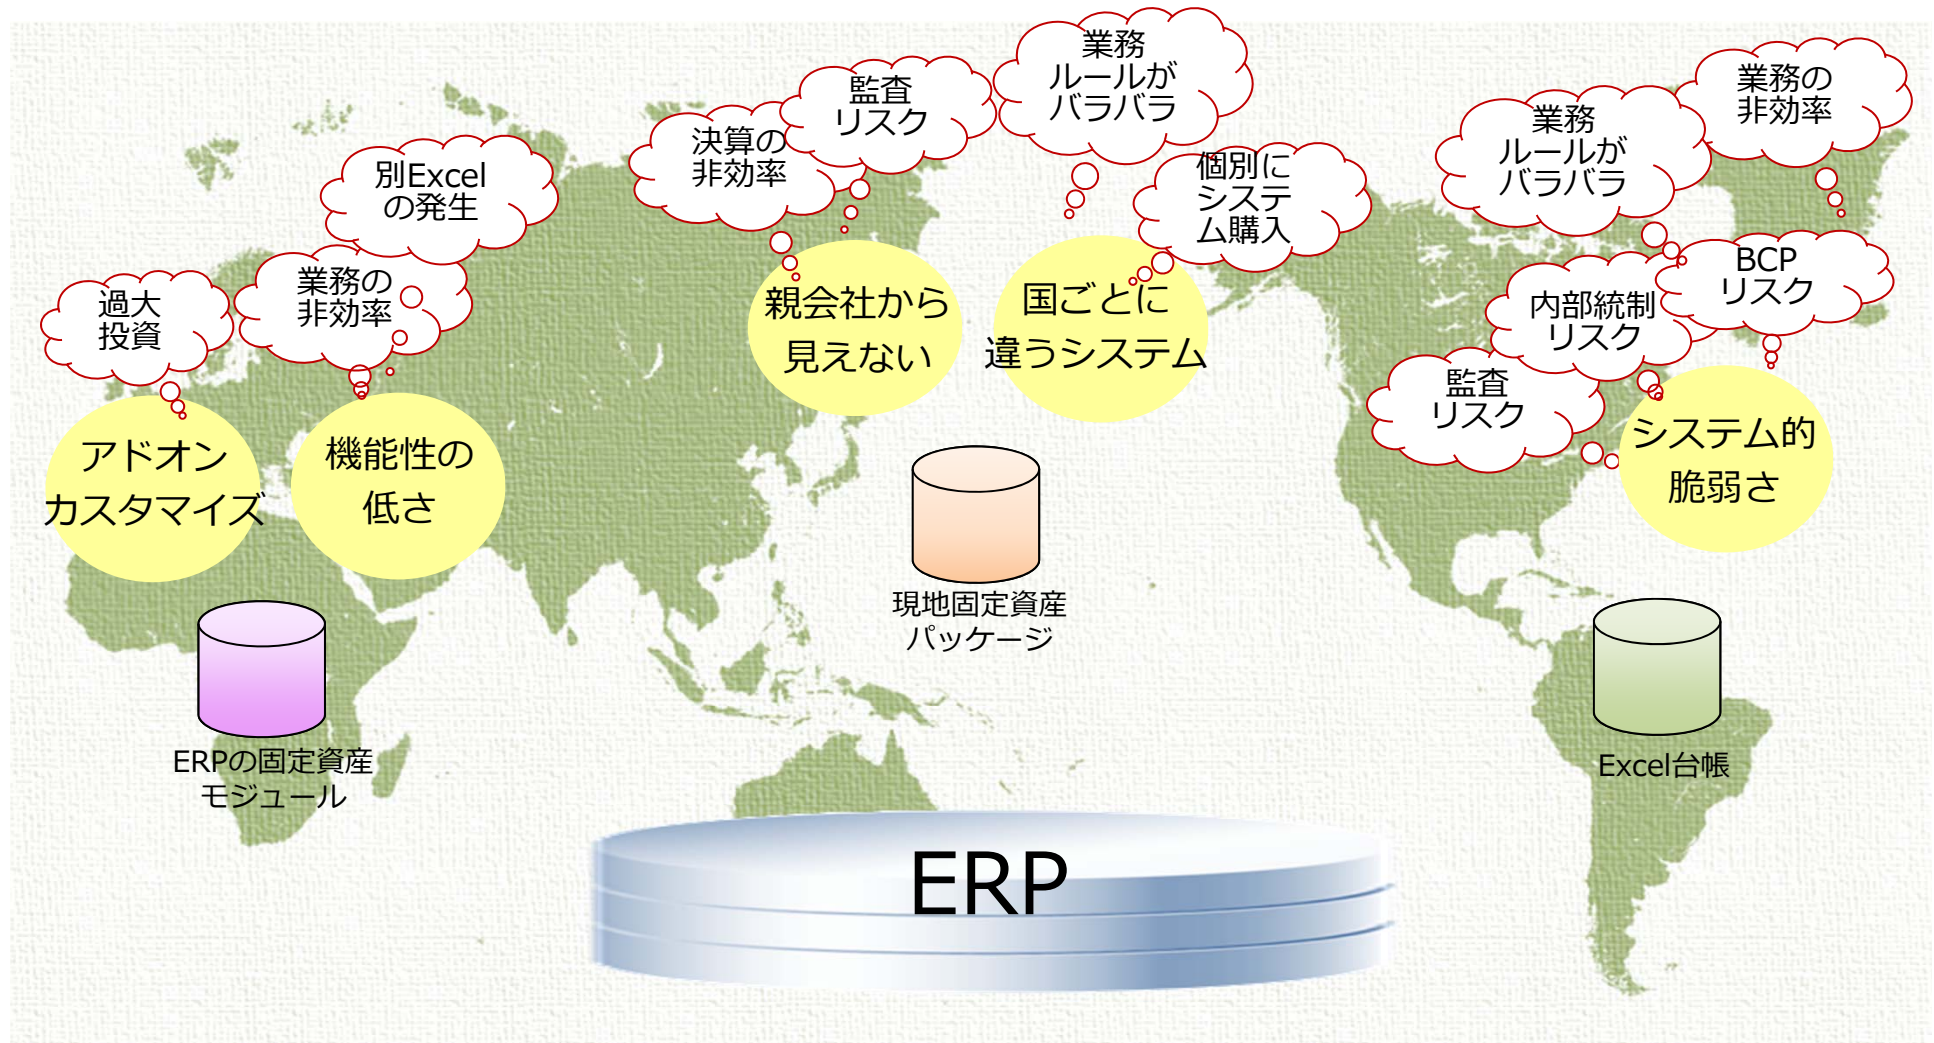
過大
投資

業務の
非効率

別Excel
の発生

アドオン
カスタマイズ

機能性の
低さ

ERPの固定資産
モジュール

決算の
非効率

監査
リスク

業務
ルールが
バラバラ

個別に
システ
ム購入

親会社から
見えない

国ごとに
違うシステム

現地固定資産
パッケージ

業務
ルールが
バラバラ

業務の
非効率

BCP
リスク

内部統制
リスク

監査
リスク

システム的
脆弱さ

Excel台帳

ERP